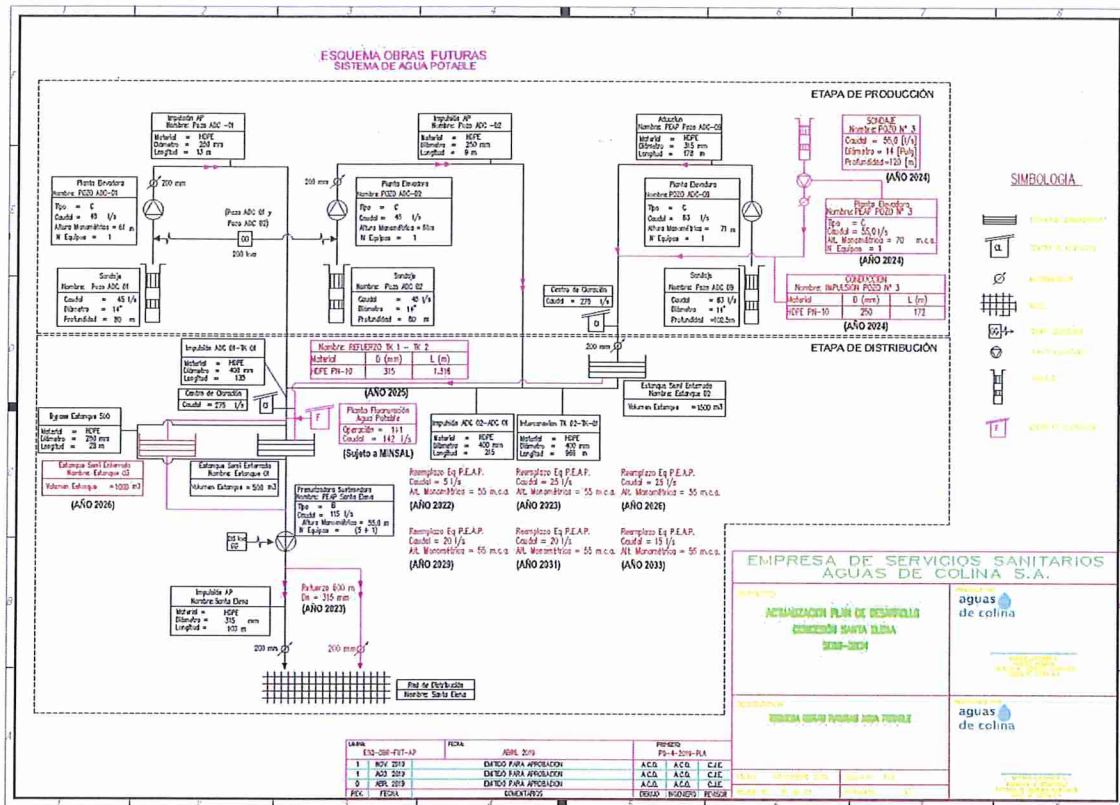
ESQUEMA OBRAS FUTURAS
SISTEMA DE AGUA POTABLE

ETAPA DE PRODUCCIÓN

Impulsión AP
Nombre: Pozo ADC -01
Material = HDPE
Diámetro = 200 mm
Longitud = 13 m

Impulsión AP
Nombre: Pozo ADC -02
Material = HDPE
Diámetro = 250 mm
Longitud = 9 m

Aducción
Nombre: PEAP Pozo ADC-03
Material = HDPE
Diámetro = 315 mm
Longitud = 178 m

SONDAJE
Nombre: POZO N° 3
Caudal = 55,0 [l/s]
Diámetro = 14 [Pulg]
Profundidad = 120 [m]
(AÑO 2024)

Planta Elevadora
Nombre: POZO ADC-01
Tipo = C
Caudal = 45 l/s
Altura Manométrica = 61 m
N° Equipos = 1

200 mm

(Pozo ADC 01 y Pozo ADC 02)

200 kva

Planta Elevadora
Nombre: POZO ADC-02
Tipo = C
Caudal = 45 l/s
Altura Manométrica = 59 m
N° Equipos = 1

Planta Elevadora
Nombre: POZO ADC-03
Tipo = C
Caudal = 63 l/s
Altura Manométrica = 71 m
N° Equipos = 1

Planta Elevadora
Nombre: PEAP POZO N° 3
Tipo = C
Caudal = 55,0 l/s
Alt. Manométrica = 70 m.c.a.
N° Equipos = 1
(AÑO 2024)

Sondaje
Nombre: Pozo ADC 01
Caudal = 45 l/s
Diámetro = 14"
Profundidad = 80 m

Sondaje
Nombre: Pozo ADC 02
Caudal = 45 l/s
Diámetro = 14"
Profundidad = 80 m

Centro de Cloración
Caudal = 275 l/s

Sondaje
Nombre: Pozo ADC 03
Caudal = 63 l/s
Diámetro = 14"
Profundidad = 102.5m

CONDUCCION
Nombre: IMPULSION POZO N° 3
| Material | D (mm) | L (m) |
|---|---|---|
| HDPE PN-10 | 250 | 172 |
(AÑO 2024)

SIMBOLOGIA

ETAPA DE DISTRIBUCIÓN

Impulsión ADC 01-TK 01
Material = HDPE
Diámetro = 400 mm
Longitud = 135

Nombre: REFUERZO TK 1 - TK 2
| Material | D (mm) | L (m) |
|---|---|---|
| HDPE PN-10 | 315 | 1.316 |
(AÑO 2025)

200 mm

Centro de Cloración
Caudal = 275 l/s

Estanque Semi Enterrado
Nombre: Estanque 02
Volumen Estanque = 1500 m3

Bypass Estanque 500
Material = HDPE
Diámetro = 250 mm
Longitud = 28 m

Planta Fluoruración Agua Potable
Operación = 1+1
Caudal = 142 l/s
(Sujeto a MINSAL)

Impulsión ADC 02-ADC 01
Material = HDPE
Diámetro = 400 mm
Longitud = 215

Interconexión TK 02-TK-01
Material = HDPE
Diámetro = 400 mm
Longitud = 968 m

Estanque Semi Enterrado
Nombre: Estanque 03
Volumen Estanque = 1000 m3
(AÑO 2026)

Estanque Semi Enterrado
Nombre: Estanque 01
Volumen Estanque = 500 m3

Reemplazo Eq P.E.A.P.
Caudal = 5 l/s
Alt. Manométrica = 55 m.c.a.
(AÑO 2022)

Reemplazo Eq P.E.A.P.
Caudal = 25 l/s
Alt. Manométrica = 55 m.c.a.
(AÑO 2023)

Reemplazo Eq P.E.A.P.
Caudal = 25 l/s
Alt. Manométrica = 55 m.c.a.
(AÑO 2026)

Presurizadora Sumergible
Nombre: PEAP Santa Elena
Tipo = B
Caudal = 115 l/s
Altura Manométrica = 55,0 m
N° Equipos = (5 + 1)

Reemplazo Eq P.E.A.P.
Caudal = 20 l/s
Alt. Manométrica = 55 m.c.a.
(AÑO 2029)

Reemplazo Eq P.E.A.P.
Caudal = 20 l/s
Alt. Manométrica = 55 m.c.a.
(AÑO 2031)

Reemplazo Eq P.E.A.P.
Caudal = 15 l/s
Alt. Manométrica = 55 m.c.a.
(AÑO 2033)

Refuerzo 600 m
Dn = 315 mm
(AÑO 2023)

Impulsión AP
Nombre: Santa Elena
Material = HDPE
Diámetro = 315 mm
Longitud = 103 m

200 mm
200 mm

Red de Distribución
Nombre: Santa Elena

EMPRESA DE SERVICIOS SANITARIOS AGUAS DE COLINA S.A.

aguas de colina

ACTUALIZACION PLAN DE DESARROLLO
CONCESION SANTA ELENA
2019-2034

ESQUEMA OBRAS FUTURAS AGUA POTABLE

aguas de colina

| LAMINA: | FECHA: | PROYECTO: |
|---|---|---|
| ESQ-OBF-FUT-AP | ABRIL 2019 | PD-4-2019-PLA |

| | | | | | |
|---|---|---|---|---|---|
| 1 | NOV 2019 | DATOS PARA APROBACION | A.C.Q. | A.C.Q. | C.J.E. |
| 1 | AGO 2019 | DATOS PARA APROBACION | A.C.Q. | A.C.Q. | C.J.E. |
| 0 | ABRIL 2019 | DATOS PARA APROBACION | A.C.Q. | A.C.Q. | C.J.E. |
| REV. | FECHA | COMENTARIOS | DIBUJO | INGENIERO | REVISOR |